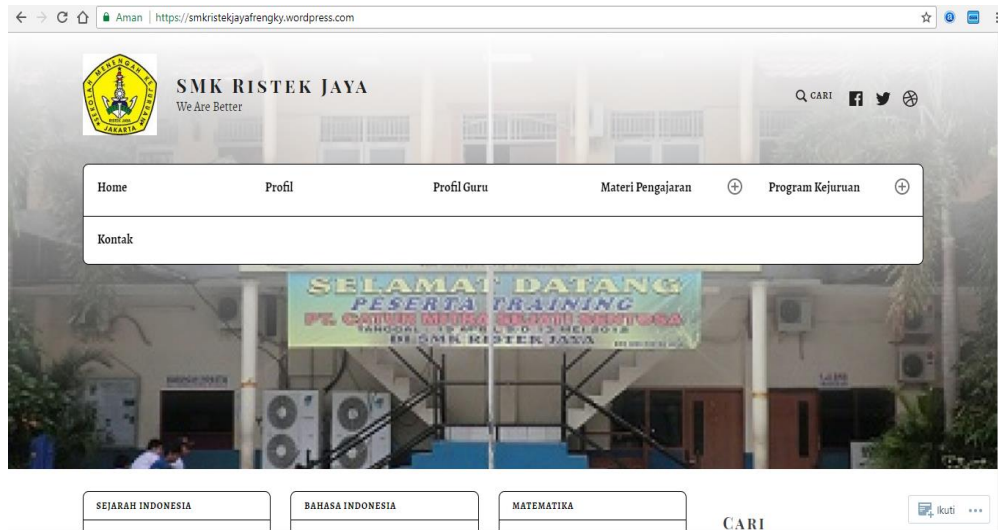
Aman | https://smkristekjayafrengky.wordpress.com

SMK RISTEK JAYA
We Are Better

CARI

Home
Profil
Profil Guru
Materi Pengajaran
Program Kejuruan
Kontak

SELAMAT DATANG
PESERTA TRAINING
PT. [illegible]
TANGGAL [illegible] 2018
DI SMK RISTEK JAYA

SEJARAH INDONESIA
BAHASA INDONESIA
MATEMATIKA

CARI

Ikuti